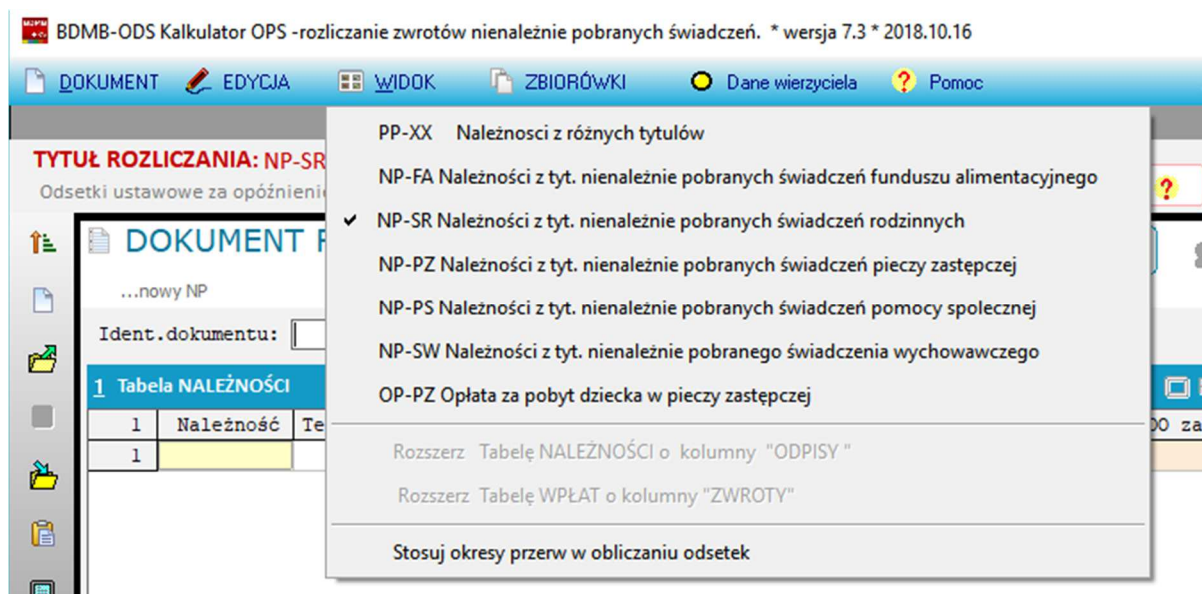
BDMB-ODS Kalkulator OPS -rozliczanie zwrotów nienależnie pobranych świadczeń. * wersja 7.3 * 2018.10.16

DOKUMENT EDYCJA WIDOK ZBIORÓWKI Dane wierzyciela Pomoc

TYTUŁ ROZLICZANIA: NP-SR
Odsetki ustawowe za opóźnienie

DOKUMENT R
...nowy NP
Ident.dokumentu:

1 Tabela NALEŻNOŚCI

| 1 | Należność | Te |
|---|---|---|
| 1 | | |

PP-XX Należności z różnych tytułów
NP-FA Należności z tyt. nienależnie pobranych świadczeń funduszu alimentacyjnego
✔ NP-SR Należności z tyt. nienależnie pobranych świadczeń rodzinnych
NP-PZ Należności z tyt. nienależnie pobranych świadczeń pieczy zastępczej
NP-PS Należności z tyt. nienależnie pobranych świadczeń pomocy spolecznej
NP-SW Należności z tyt. nienależnie pobranego świadczenia wychowawczego
OP-PZ Opłata za pobyt dziecka w pieczy zastępczej

Rozszerz Tabelę NALEŻNOŚCI o kolumny "ODPISY "
Rozszerz Tabelę WPŁAT o kolumny "ZWROTY"

Stosuj okresy przerw w obliczaniu odsetek